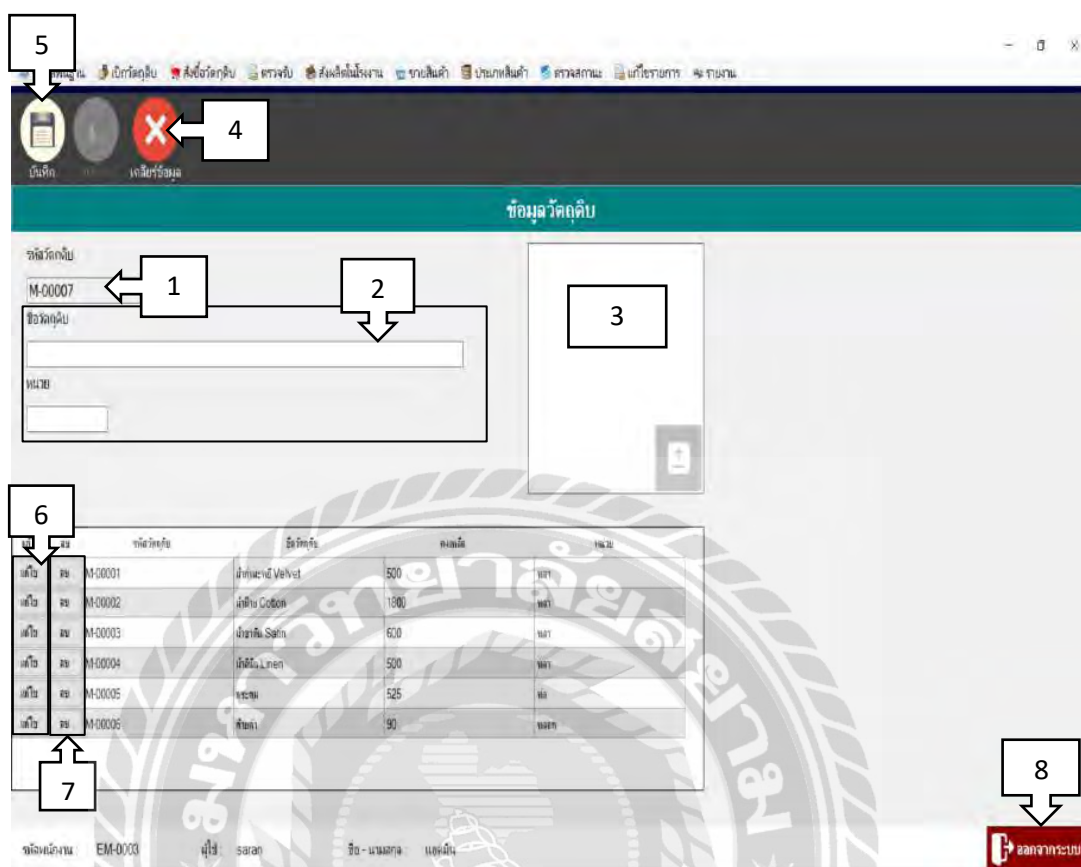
5

ข้อมูลพื้นฐาน เบิกวัตถุดิบ สั่งซื้อวัตถุดิบ ตรวจรับ สั่งผลิตในโรงงาน รายการสินค้า ประเภทสินค้า ตรวจสภาพ แก้ไขรายการ รายงาน

บันทึก เคลียร์ข้อมูล

4

ข้อมูลวัตถุดิบ

รหัสวัตถุดิบ

M-00007

1

2

3

ชื่อวัตถุดิบ

หน่วย

6

| แก้ไข | ลบ | รหัสวัตถุดิบ | ชื่อวัตถุดิบ | คงเหลือ | หน่วย |
|---|---|---|---|---|---|
| แก้ไข | ลบ | M-00001 | ผ้ากำมะหยี่ Velvet | 500 | หลา |
| แก้ไข | ลบ | M-00002 | ผ้าฝ้าย Cotton | 1800 | หลา |
| แก้ไข | ลบ | M-00003 | ผ้าซาติน Satin | 600 | หลา |
| แก้ไข | ลบ | M-00004 | ผ้าลินิน Linen | 500 | หลา |
| แก้ไข | ลบ | M-00005 | กระดุม | 525 | ห่อ |
| แก้ไข | ลบ | M-00006 | ซิปผ้า | 90 | หลอด |

7

8

รหัสพนักงาน EM-0003 ผู้ใช้ saran ชื่อ - นามสกุล แอดมิน

ออกจากระบบ